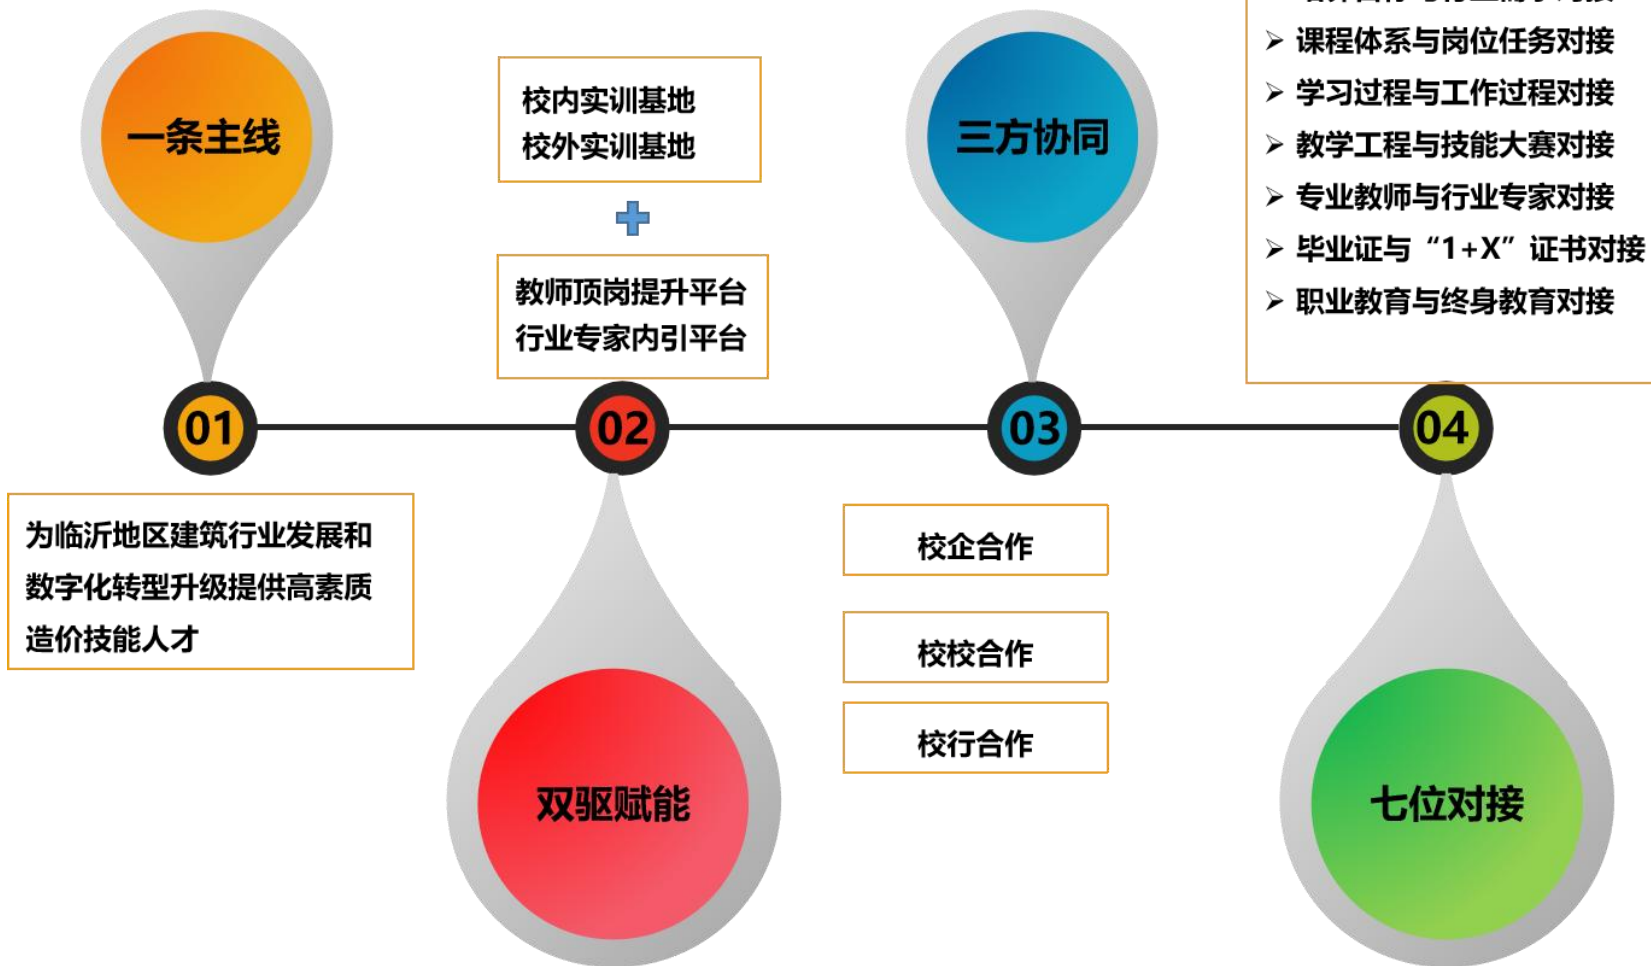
一条主线

校内实训基地
校外实训基地

教师顶岗提升平台
行业专家内引平台

三方协同

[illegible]

➢ 课程体系与岗位任务对接
➢ 学习过程与工作过程对接
➢ 教学工程与技能大赛对接
➢ 专业教师与行业专家对接
➢ 毕业证与“1+X”证书对接
➢ 职业教育与终身教育对接

01

02

03

04

为临沂地区建筑行业发展和数字化转型升级提供高素质造价技能人才

校企合作

校校合作

校行合作

双驱赋能

七位对接